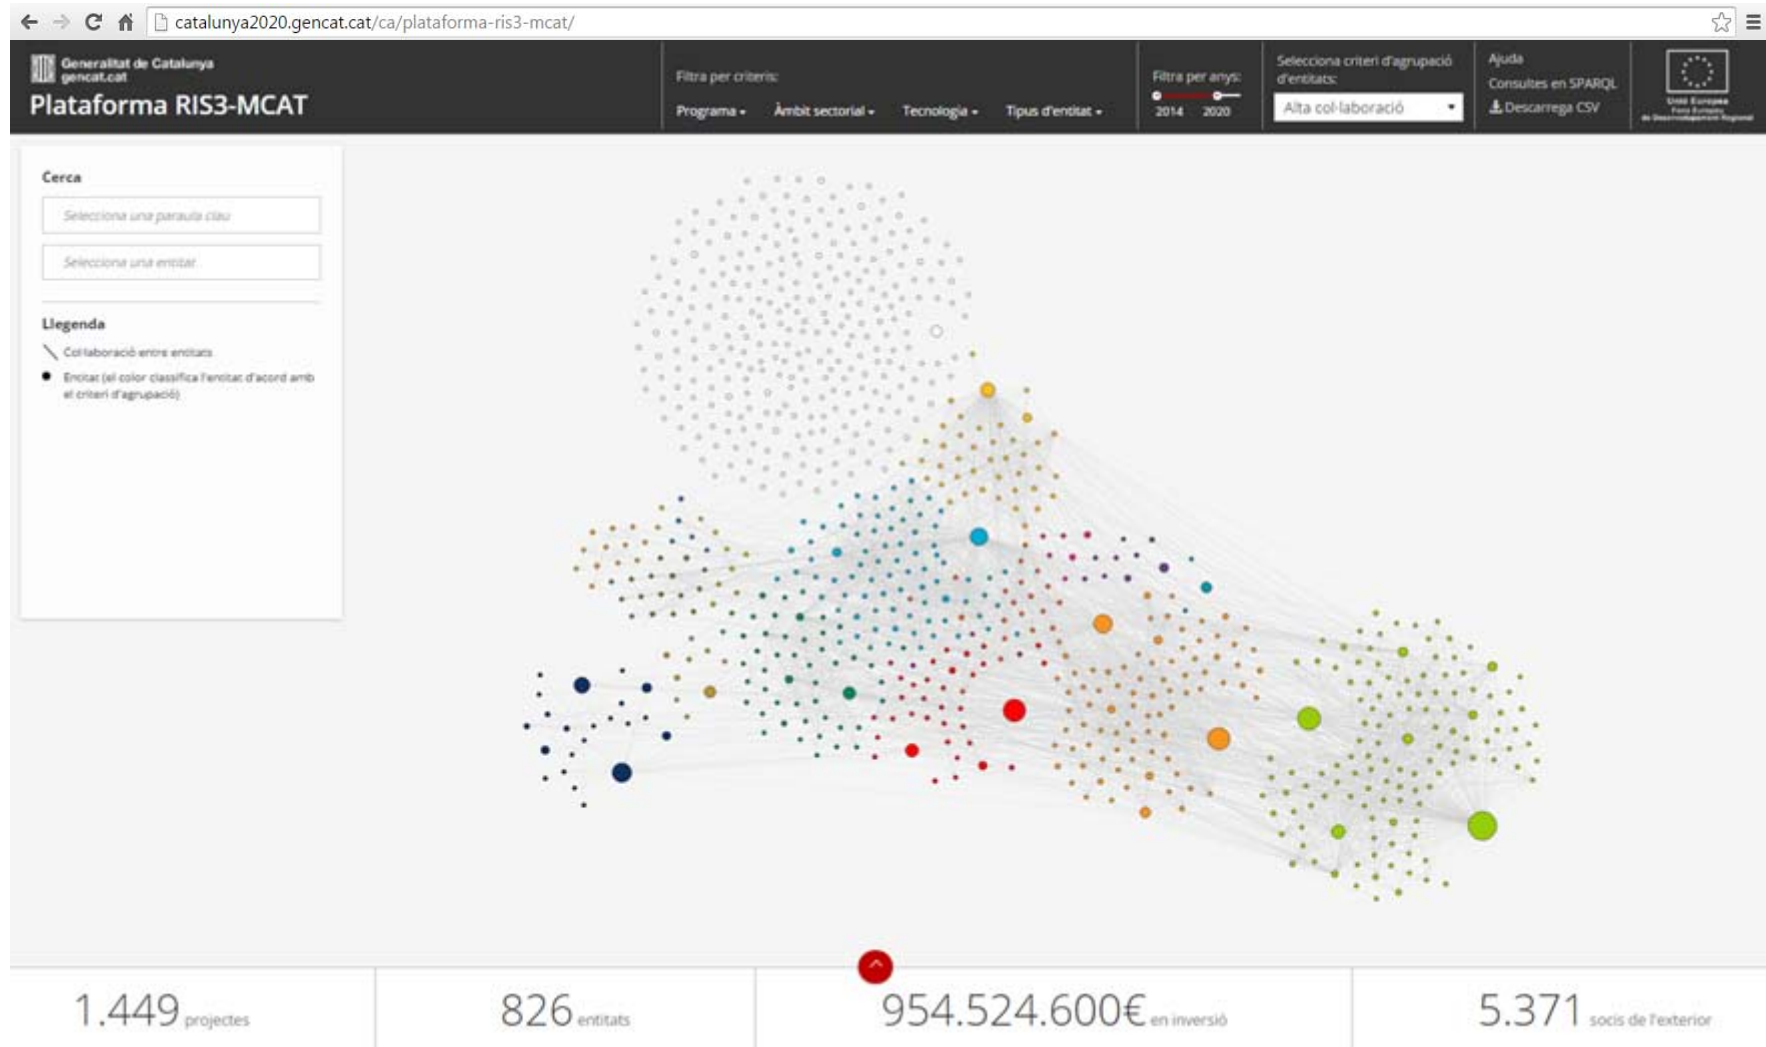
catalunya2020.gencat.cat/ca/plataforma-ris3-mcat/

Generalitat de Catalunya
gencat.cat

Plataforma RIS3-MCAT

Filtra per criteris:

Programa ▾ Àmbit sectorial ▾ Tecnologia ▾ Tipus d'entitat ▾

Filtra per anys:
2014 2020

Selecciona criteri d'agrupació d'entitats:
Alta col·laboració

Ajuda
Consultes en SPARQL
Descarrega CSV

Unió Europea
Fons Europeu de Desenvolupament Regional

Cerca

Selecciona una paraula clau

Selecciona una entitat

Llegenda

Col·laboració entre entitats

Entitat (el color classifica l'entitat d'acord amb el criteri d'agrupació)

1.449 projectes

826 entitats

954.524.600€ en inversió

5.371 socis de l'exterior